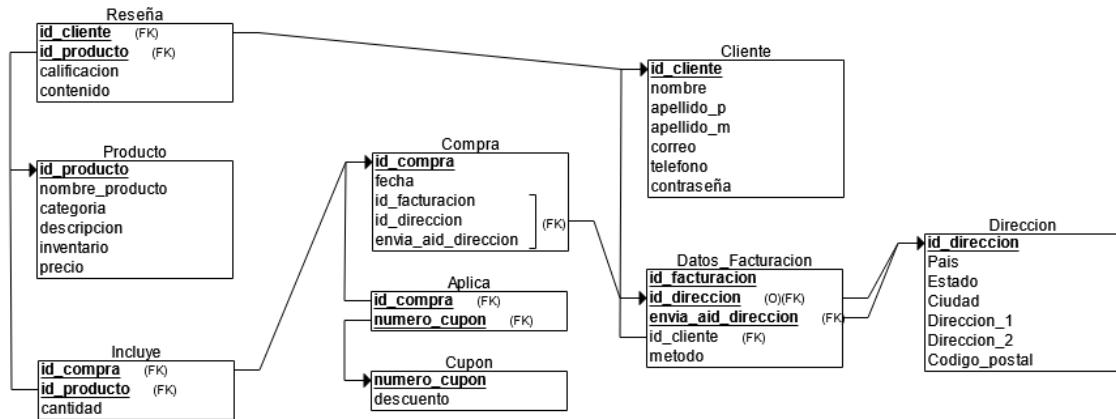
Reseña
id_cliente (FK)
id_producto (FK)
calificacion
contenido

Producto
id_producto
nombre_producto
categoria
descripcion
inventario
precio

Incluye
id_compra (FK)
id_producto (FK)
cantidad

Compra
id_compra
fecha
id_facturacion
id_direccion
envia_aid_direccion
(FK)

Aplica
id_compra (FK)
numero_cupon (FK)

Cupon
numero_cupon
descuento

Cliente
id_cliente
nombre
apellido_p
apellido_m
correo
telefono
contraseña

Datos_Facturacion
id_facturacion
id_direccion (O)(FK)
envia_aid_direccion
(FK)
id_cliente (FK)
metodo

Direccion
id_direccion
Pais
Estado
Ciudad
Direccion_1
Direccion_2
Codigo_postal